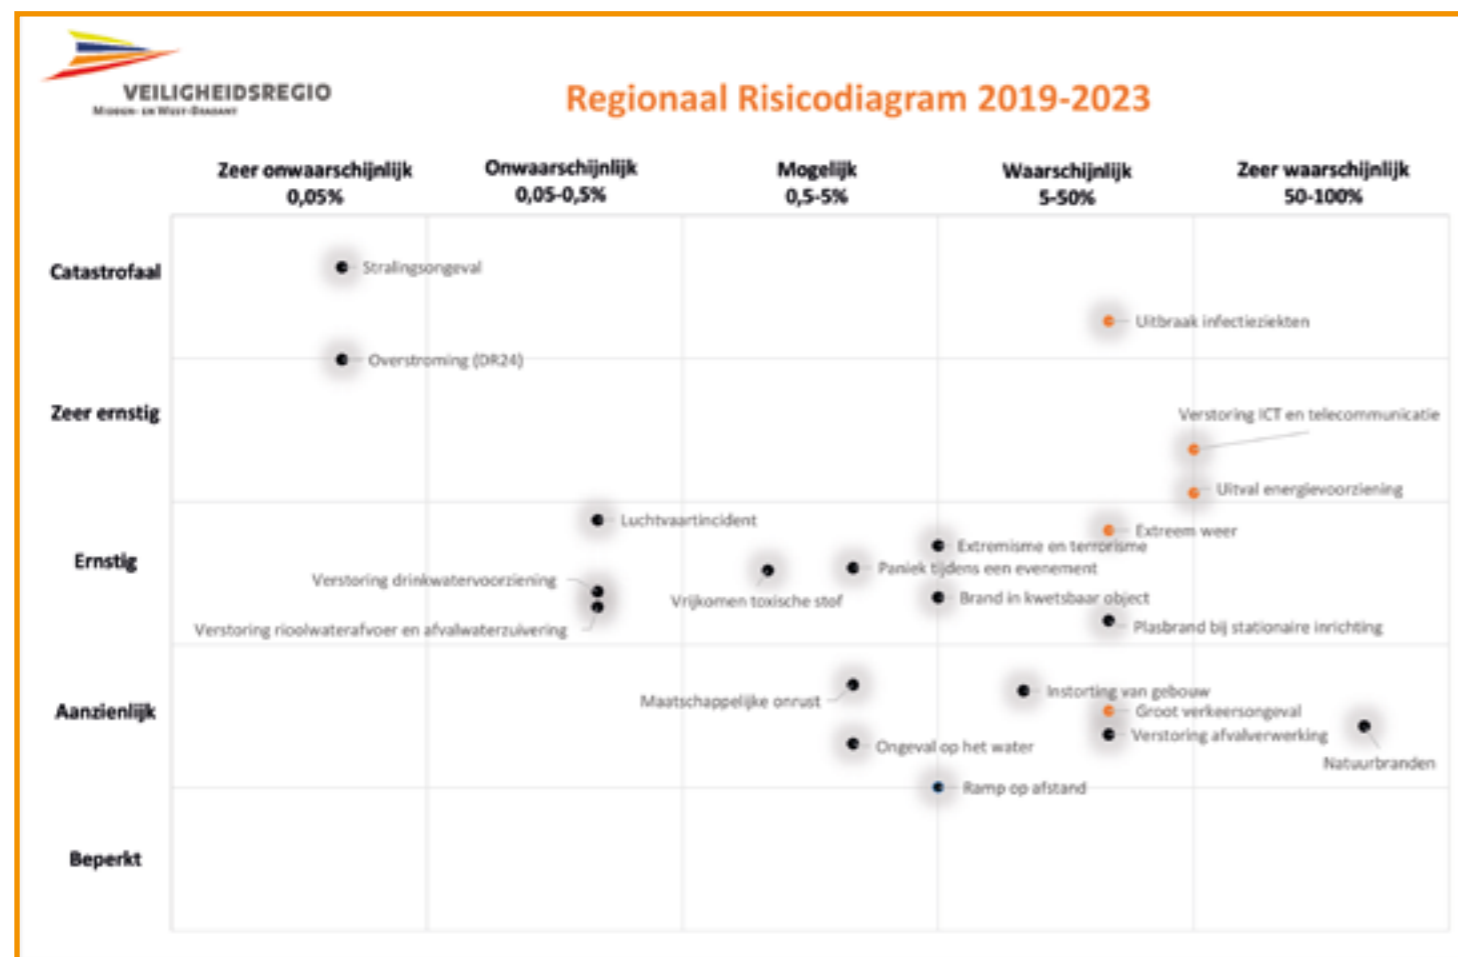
VEILIGHEIDSREGIO
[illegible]

Regionaal Risicodiagram 2019-2023

Zeer onwaarschijnlijk 0,05%

Onwaarschijnlijk 0,05-0,5%

Mogelijk 0,5-5%

Waarschijnlijk 5-50%

Zeer waarschijnlijk 50-100%

Catastrofaal

Zeer ernstig

Ernstig

Aanzienlijk

Beperkt

Stralingsongeval

Uitbraak infectieziekten

Overstroming (DR24)

Verstoring ICT en telecommunicatie

Uitval energievoorziening

Luchtvaartincident

Extreem weer

Extremisme en terrorisme

Paniek tijdens een evenement

Verstoring drinkwatervoorziening

Vrijkomen toxische stof

Brand in kwetsbaar object

Verstoring rioolwaterafvoer en afvalwaterzuivering

Plasbrand bij stationaire inrichting

Maatschappelijke onrust

Instorting van gebouw

Groot verkeersongeval

Verstoring afvalverwerking

Natuurbranden

Ongeval op het water

Ramp op afstand